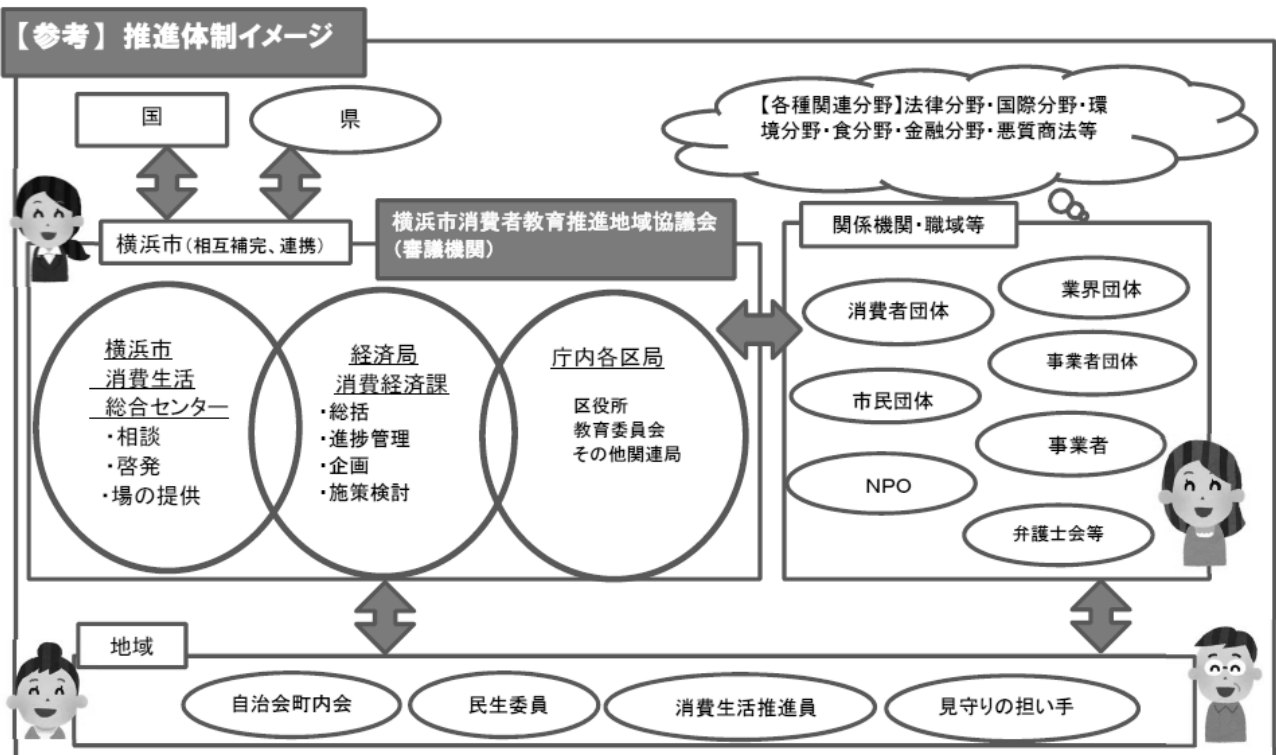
【参考】推進体制イメージ

国

県

【各種関連分野】法律分野・国際分野・環境分野・食分野・金融分野・悪質商法等

横浜市（相互補完、連携）

横浜市消費者教育推進地域協議会（審議機関）

関係機関・職域等

横浜市消費生活総合センター
・相談
・啓発
・場の提供

経済局消費経済課
・総括
・進捗管理
・企画
・施策検討

庁内各区局
区役所
教育委員会
その他関連局

消費者団体

業界団体

事業者団体

市民団体

事業者

NPO

弁護士会等

地域

自治会町内会

民生委員

消費生活推進員

見守りの担い手